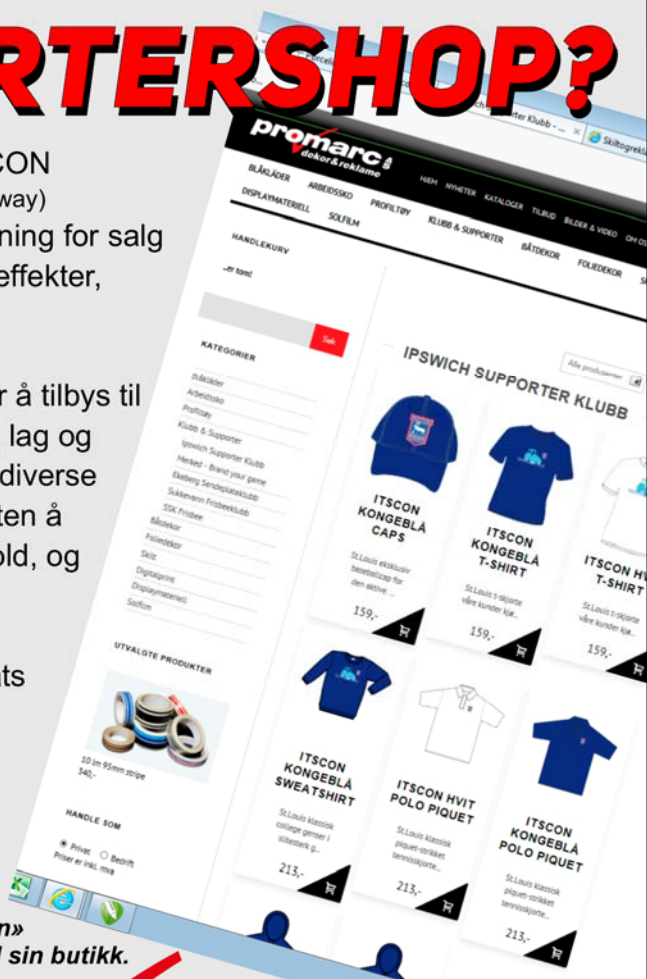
RTERSHOP?

CON
way)
ning for salg
effekter,

r å tilbys til
lag og
diverse
ten å
old, og

ts

n»
l sin butikk.

Porcela
rter Klubb - ... ×
Skiltogrekla

promarc
dekor&reklame

HJEM NYHETER KATALOGER TILBUD BILDER & VIDEO OM OSS

BLÅKLÆDER ARBEIDSSKO PROFILTØY KLUBB & SUPPORTER BÅTDEKOR FOLIEDEKOR S
DISPLAYMATERIELL SOLFILM

HANDLEKURV
...er tom!

Søk

KATEGORIER
Blåklæder
Arbeidssko
Profiltøy
Klubb & Supporter
Ipswich Supporter Klubb
Merket - Brand your game
Ekeberg Sendeplasskubb
Sukkevann Frisbeeklubb
SSK Frisbee
Båtdekor
Foliedekor
Skilt
Digitalprint
Displaymateriell
Solfilm

UTVALGTE PRODUKTER
10 lm 95mm stripe
340,-

HANDLE SOM
Privat Bedrift
Priser er inkl. mva

IPSWICH SUPPORTER KLUBB
Alle produsenter

ITSCON KONGEBLÅ CAPS
St.Louis eksklusiv baseballcap for den aktive ...
159,-

ITSCON KONGEBLÅ T-SHIRT
St.Louis t-skjorte våre kunder kje...
159,-

ITSCON HV T-SHIRT
St.Louis t-skjorte våre kunder kje...
159,-

ITSCON KONGEBLÅ SWEATSHIRT
St.Louis klassisk college genser i sibesterk g...
213,-

ITSCON HVIT POLO PIQUET
St.Louis klassisk piquet-strikket tennisskjorte...
213,-

ITSCON KONGEBLÅ POLO PIQUET
St.Louis klassisk piquet-strikket tennisskjorte...
213,-